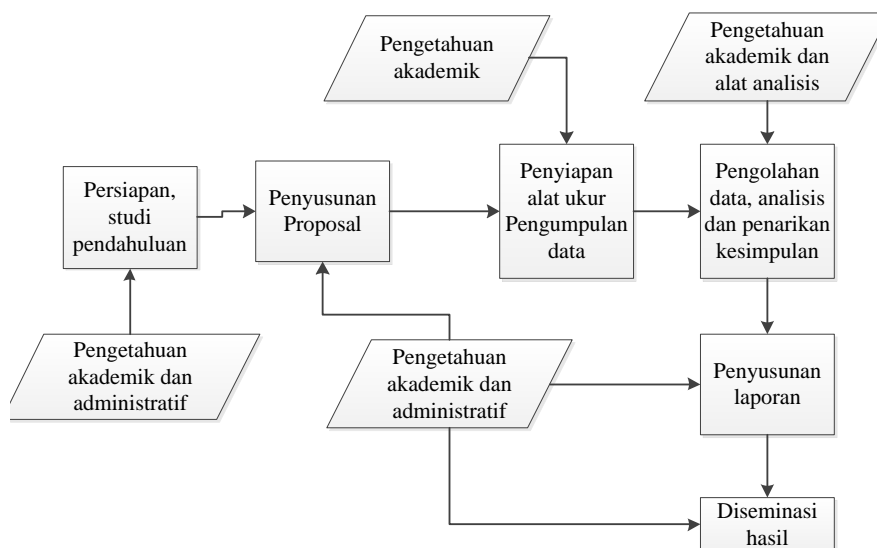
Pengetahuan akademik

Pengetahuan akademik dan alat analisis

Persiapan, studi pendahuluan

Penyusunan Proposal

Penyiapan alat ukur Pengumpulan data

Pengolahan data, analisis dan penarikan kesimpulan

Pengetahuan akademik dan administratif

Pengetahuan akademik dan administratif

Penyusunan laporan

Diseminasi hasil